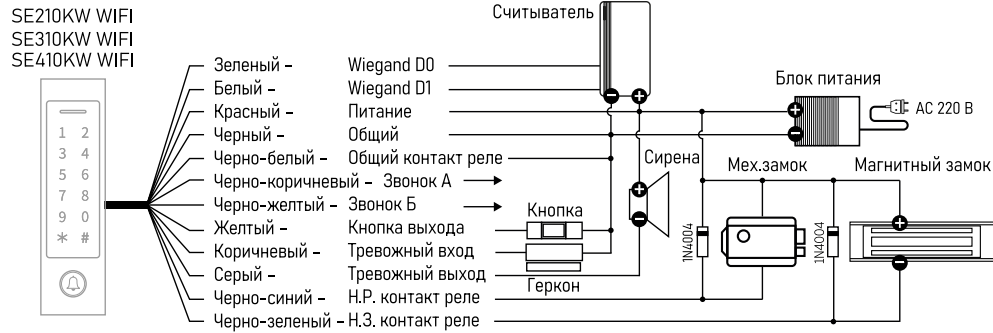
SE210KW WIFI
SE310KW WIFI
SE410KW WIFI

1 2
3 4
5 6
7 8
9 0
* #

Считыватель

Зеленый – Wiegand D0
Белый – Wiegand D1
Красный – Питание
Черный – Общий
Черно-белый – Общий контакт реле
Черно-коричневый – Звонок А
Черно-желтый – Звонок Б
Желтый – Кнопка выхода
Коричневый – Тревожный вход
Серый – Тревожный выход
Черно-синий – Н.Р. контакт реле
Черно-зеленый – Н.З. контакт реле

Блок питания
AC 220 В

Сирена
Кнопка
Геркон
Мех.замок
Магнитный замок
1N4004
1N4004